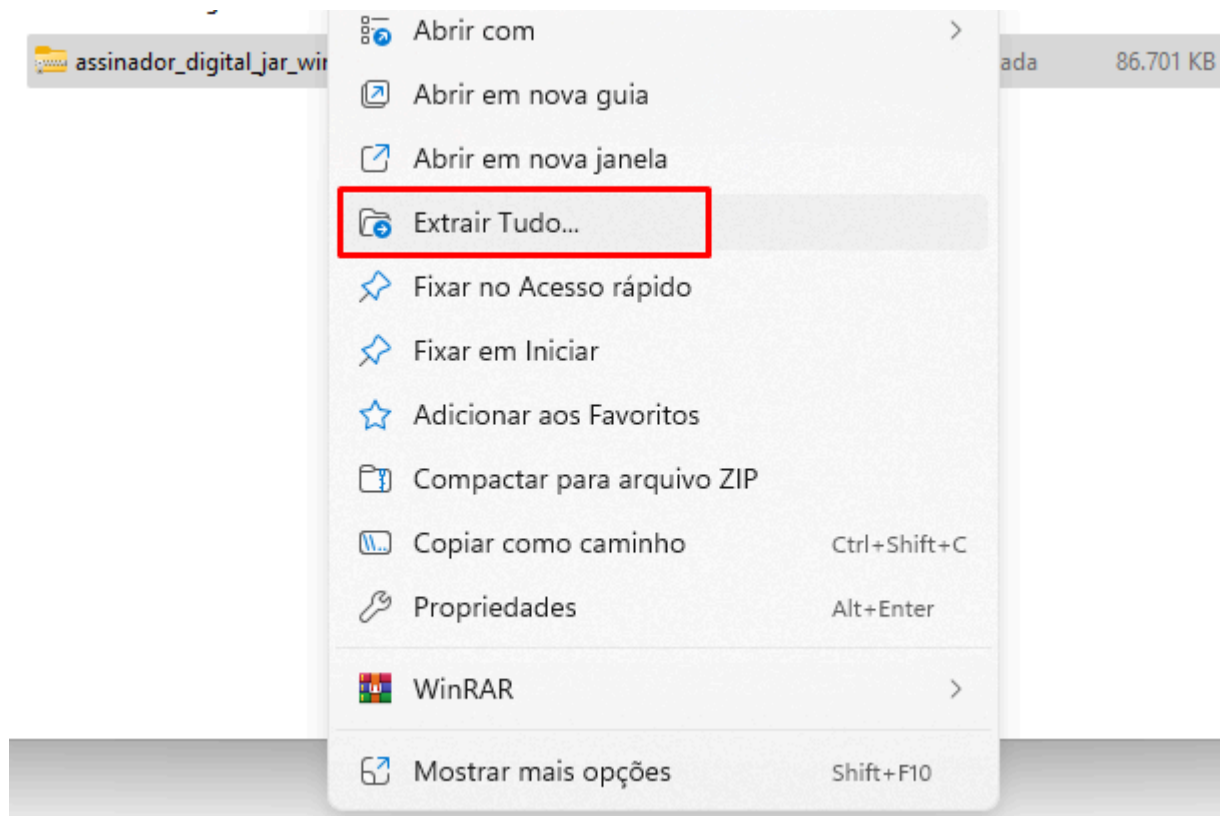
assinador_digital_jar_wi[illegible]

ada

86.701 KB

Abrir com

Abrir em nova guia

Abrir em nova janela

Extrair Tudo...

Fixar no Acesso rápido

Fixar em Iniciar

Adicionar aos Favoritos

Compactar para arquivo ZIP

Copiar como caminho Ctrl+Shift+C

Propriedades Alt+Enter

WinRAR

Mostrar mais opções Shift+F10